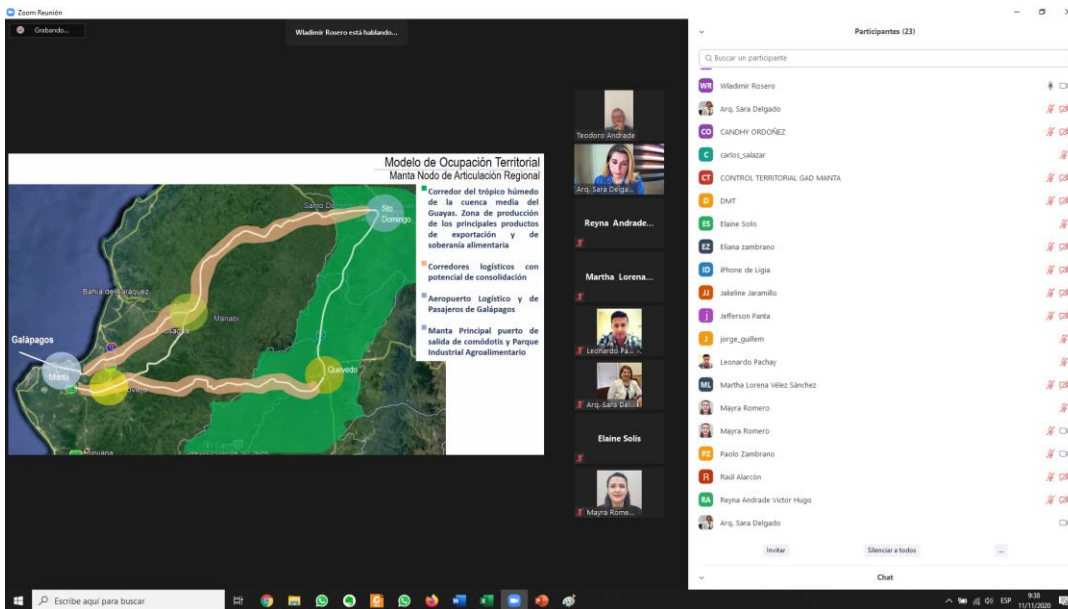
Zoom Reunión

Grabando...

Wladimir Rosero está hablando...

Modelo de Ocupación Territorial
Manta Nodo de Articulación Regional

Corredor del trópico húmedo de la cuenca media del Guayas. Zona de producción de los principales productos de exportación y de soberanía alimentaria

Corredores logísticos con potencial de consolidación

Aeropuerto Logístico y de Pasajeros de Galápagos

Manta Principal puerto de salida de comódotis y Parque Industrial Agroalimentario

Santo Domingo
Sto. Domingo
Bahía de Caráquez
Manabí
Galápagos
Manta
Quevedo

Teodoro Andrade
Arq. Sara Delga...
Reyna Andrade...
Martha Lorena...
Leonardo Pa...
Arq. Sara Del...
Elaine Solis
Mayra Rome...

Participantes (23)

Buscar un participante

Wladimir Rosero
Arq. Sara Delgado
CANDHY ORDOÑEZ
carlos_salazar
CONTROL TERRITORIAL GAD MANTA
DMT
Elaine Solis
Eliana zambrano
iPhone de Ligia
Jakeline Jaramillo
Jefferson Panta
jorge_guillem
Leonardo Pachay
Martha Lorena Vélez Sánchez
Mayra Romero
Mayra Romero
Paolo Zambrano
Raúl Alarcón
Reyna Andrade Victor Hugo
Arq. Sara Delgado

Invitar
Silenciar a todos
...

Chat

Escribe aquí para buscar

ESP
9:38
11/11/2020